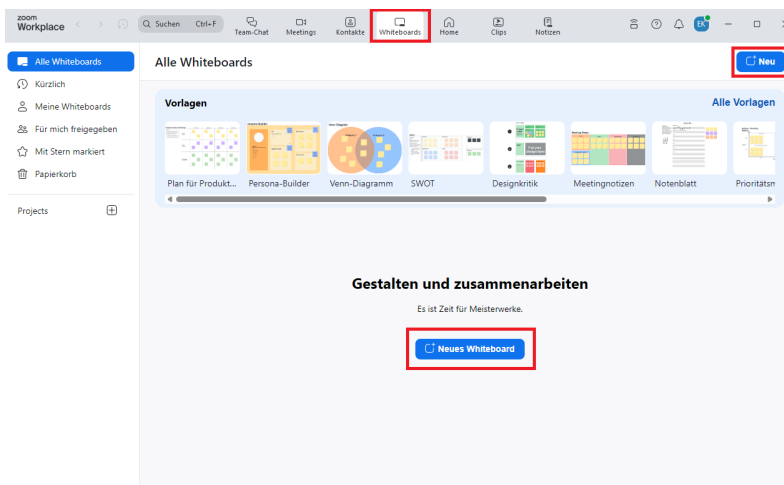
zoom Workplace

Suchen Ctrl+F

Team-Chat Meetings Kontakte Whiteboards Home Clips Notizen

EK

Alle Whiteboards
Kürzlich
Meine Whiteboards
Für mich freigegeben
Mit Stern markiert
Papierkorb

Projects

Alle Whiteboards

Neu

Vorlagen

Alle Vorlagen

Plan für Produkt... Persona-Builder Venn-Diagramm SWOT Designkritik Meetingnotizen Notenblatt Prioritätsm

Gestalten und zusammenarbeiten

Es ist Zeit für Meisterwerke.

Neues Whiteboard